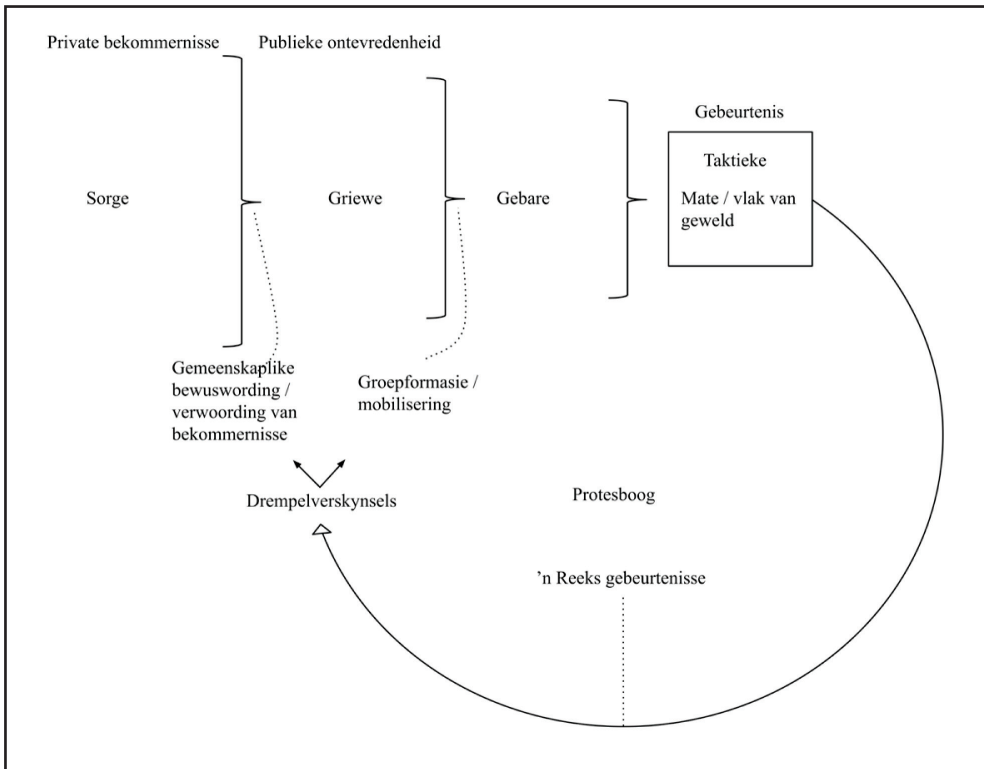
Private bekommernisse

Publieke ontevredenheid

Gebeurtenis

Taktieke

Mate / vlak van geweld

Sorge

Griewe

Gebare

Gemeenskaplike bewuswording / verwoording van bekommernisse

Groepformasie / mobilisering

Drempelverskynsels

Protesboog

'n Reeks gebeurtenisse